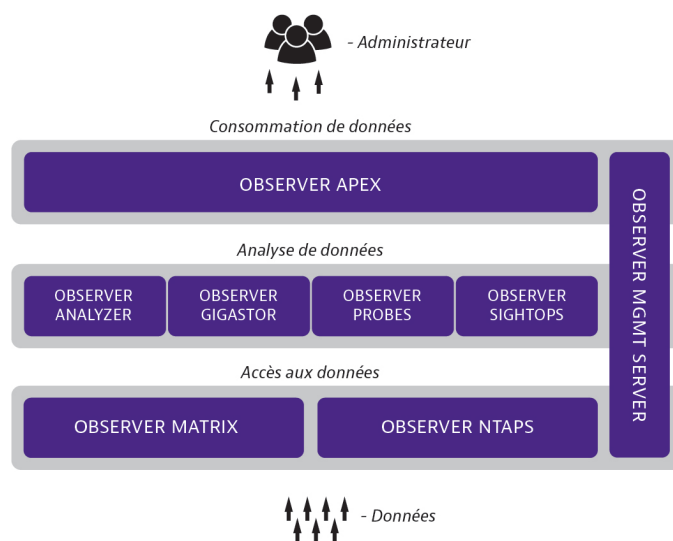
- Administrateur

Consommation de données

OBSERVER APEX

Analyse de données

OBSERVER ANALYZER

OBSERVER GIGASTOR

OBSERVER PROBES

OBSERVER SIGHTOPS

Accès aux données

OBSERVER MATRIX

OBSERVER NTAPS

OBSERVER MGMT SERVER

- Données